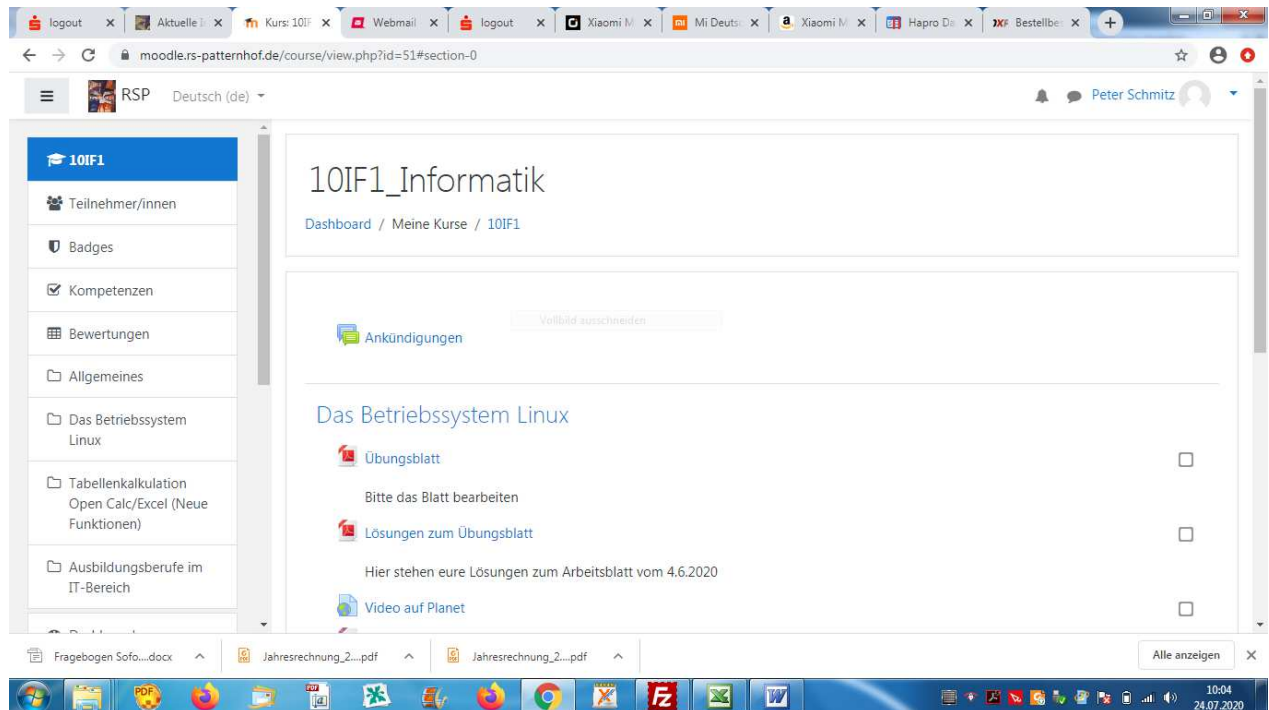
logout ×
Aktuelle ×
Kurs: 10IF ×
Webmail ×
logout ×
Xiaomi M ×
Mi Deuts ×
Xiaomi M ×
Hapro Da ×
Bestellbe ×

moodle.rs-patternhof.de/course/view.php?id=51#section-0

RSP Deutsch (de)

Peter Schmitz

10IF1
Teilnehmer/innen
Badges
Kompetenzen
Bewertungen
Allgemeines
Das Betriebssystem Linux
Tabellenkalkulation Open Calc/Excel (Neue Funktionen)
Ausbildungsberufe im IT-Bereich

10IF1_Informatik

Dashboard / Meine Kurse / 10IF1

Vollbild ausschneiden

Ankündigungen

Das Betriebssystem Linux

Übungsblatt

Bitte das Blatt bearbeiten

Lösungen zum Übungsblatt

Hier stehen eure Lösungen zum Arbeitsblatt vom 4.6.2020

Video auf Planet

Fragebogen Sofo....docx
Jahresrechnung_2....pdf
Jahresrechnung_2....pdf
Alle anzeigen

10:04
24.07.2020